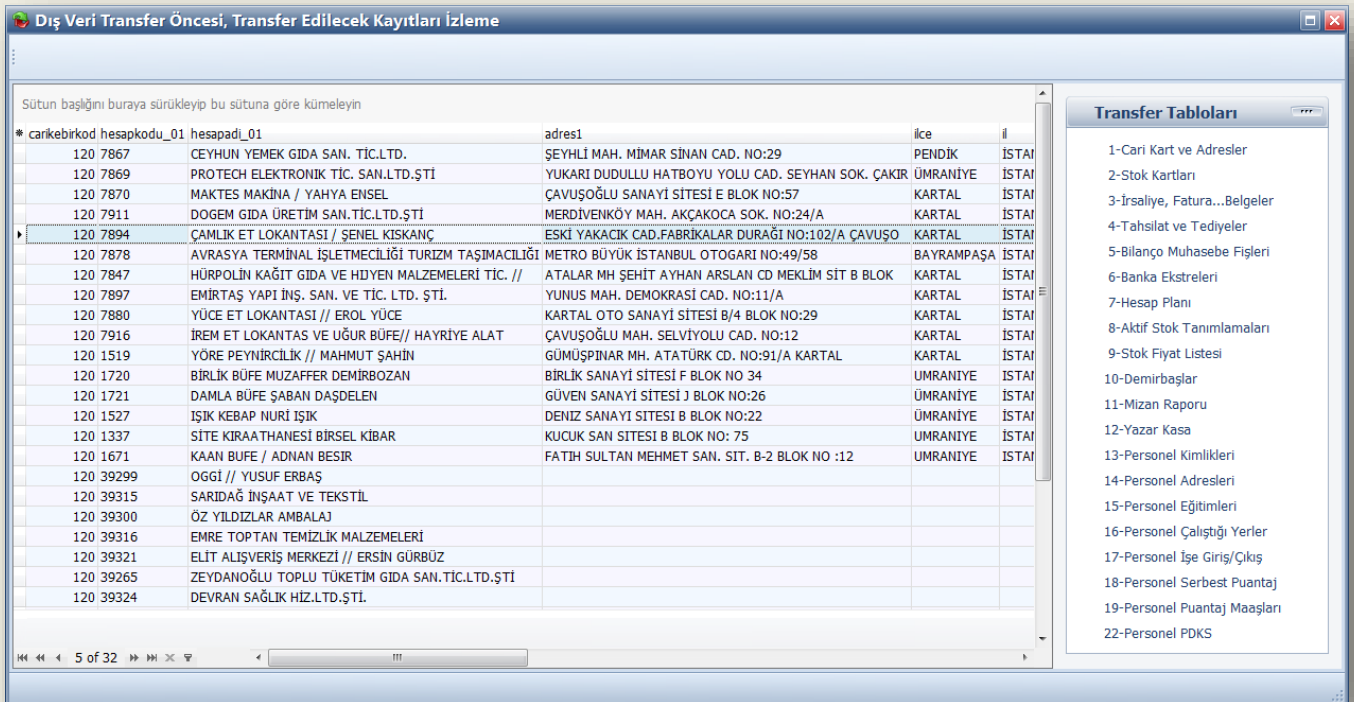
Dış Veri Transfer Öncesi, Transfer Edilecek Kayıtları İzleme

Sütun başlığını buraya sürükleyip bu sütuna göre kümeleyin

| carikebirkod | hesapkodu_01 | hesapadi_01 | adres1 | ilce | il |
|---|---|---|---|---|---|
| 120 | 7867 | CEYHUN YEMEK GIDA SAN. TİC.LTD. | ŞEYHLİ MAH. MİMAR SİNAN CAD. NO:29 | PENDİK | İSTAN |
| 120 | 7869 | PROTECH ELEKTRONIK TİC. SAN.LTD.ŞTİ | YUKARI DUDULLU HATBOYU YOLU CAD. SEYHAN SOK. ÇAKIR | ÜMRANIYE | İSTAN |
| 120 | 7870 | MAKTES MAKİNA / YAHYA ENSEL | ÇAVUŞOĞLU SANAYİ SİTESİ E BLOK NO:57 | KARTAL | İSTAN |
| 120 | 7911 | DOGEM GIDA ÜRETİM SAN.TİC.LTD.ŞTİ | MERDİVENKÖY MAH. AKÇAKOCA SOK. NO:24/A | KARTAL | İSTAN |
| 120 | 7894 | ÇAMLIK ET LOKANTASI / ŞENEL KISKANÇ | ESKİ YAKACIK CAD.FABRİKALAR DURAĞI NO:102/A ÇAVUŞO | KARTAL | İSTAN |
| 120 | 7878 | AVRASYA TERMİNAL İŞLETMECİLİĞİ TURİZM TAŞIMACILIĞI | METRO BÜYÜK İSTANBUL OTOGARI NO:49/58 | BAYRAMPAŞA | İSTAN |
| 120 | 7847 | HÜRPOLİN KAĞIT GIDA VE HIJYEN MALZEMELERİ TİC. // | ATALAR MH ŞEHİT AYHAN ARSLAN CD MEKLİM SİT B BLOK | KARTAL | İSTAN |
| 120 | 7897 | EMİRTAŞ YAPI İNŞ. SAN. VE TİC. LTD. ŞTİ. | YUNUS MAH. DEMOKRASİ CAD. NO:11/A | KARTAL | İSTAN |
| 120 | 7880 | YÜCE ET LOKANTASI // EROL YÜCE | KARTAL OTO SANAYİ SİTESİ B/4 BLOK NO:29 | KARTAL | İSTAN |
| 120 | 7916 | İREM ET LOKANTAS VE UĞUR BÜFE// HAYRİYE ALAT | ÇAVUŞOĞLU MAH. SELVİYOLU CAD. NO:12 | KARTAL | İSTAN |
| 120 | 1519 | YÖRE PEYNİRCİLİK // MAHMUT ŞAHİN | GÜMÜŞPINAR MH. ATATÜRK CD. NO:91/A KARTAL | KARTAL | İSTAN |
| 120 | 1720 | BİRLİK BÜFE MUZAFFER DEMİRBOZAN | BİRLİK SANAYİ SİTESİ F BLOK NO 34 | ÜMRANIYE | İSTAN |
| 120 | 1721 | DAMLA BÜFE ŞABAN DAŞDELEN | GÜVEN SANAYİ SİTESİ J BLOK NO:26 | ÜMRANIYE | İSTAN |
| 120 | 1527 | IŞIK KEBAP NURİ IŞIK | DENIZ SANAYI SITESI B BLOK NO:22 | ÜMRANIYE | İSTAN |
| 120 | 1337 | SİTE KIRAATHANESİ BİRSEL KİBAR | KUCUK SAN SITESI B BLOK NO: 75 | UMRANIYE | İSTAN |
| 120 | 1671 | KAAN BUFE / ADNAN BESIR | FATIH SULTAN MEHMET SAN. SIT. B-2 BLOK NO :12 | UMRANIYE | İSTAN |
| 120 | 39299 | OGGİ // YUSUF ERBAŞ | | | |
| 120 | 39315 | SARIDAĞ İNŞAAT VE TEKSTİL | | | |
| 120 | 39300 | ÖZ YILDIZLAR AMBALAJ | | | |
| 120 | 39316 | EMRE TOPTAN TEMİZLİK MALZEMELERİ | | | |
| 120 | 39321 | ELİT ALIŞVERİŞ MERKEZİ // ERSİN GÜRBÜZ | | | |
| 120 | 39265 | ZEYDANOĞLU TOPLU TÜKETİM GIDA SAN.TİC.LTD.ŞTİ | | | |
| 120 | 39324 | DEVRAN SAĞLIK HİZ.LTD.ŞTİ. | | | |

5 of 32

Transfer Tabloları
1-Cari Kart ve Adresler
2-Stok Kartları
3-İrsaliye, Fatura...Belgeler
4-Tahsilat ve Tediyeler
5-Bilanço Muhasebe Fişleri
6-Banka Ekstreleri
7-Hesap Planı
8-Aktif Stok Tanımlamaları
9-Stok Fiyat Listesi
10-Demirbaşlar
11-Mizan Raporu
12-Yazar Kasa
13-Personel Kimlikleri
14-Personel Adresleri
15-Personel Eğitimleri
16-Personel Çalıştığı Yerler
17-Personel İşe Giriş/Çıkış
18-Personel Serbest Puantaj
19-Personel Puantaj Maaşları
22-Personel PDKS